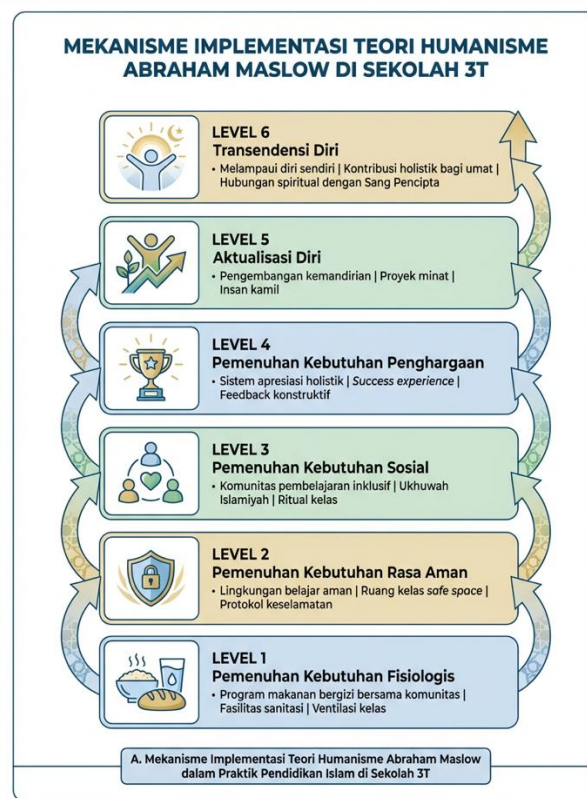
MEKANISME IMPLEMENTASI TEORI HUMANISME ABRAHAM MASLOW DI SEKOLAH 3T

LEVEL 6
Transendensi Diri
• Melampaui diri sendiri | Kontribusi holistik bagi umat | Hubungan spiritual dengan Sang Pencipta

LEVEL 5
Aktualisasi Diri
• Pengembangan kemandirian | Proyek minat | Insan kamil

LEVEL 4
Pemenuhan Kebutuhan Penghargaan
• Sistem apresiasi holistik | Success experience | Feedback konstruktif

LEVEL 3
Pemenuhan Kebutuhan Sosial
• Komunitas pembelajaran inklusif | Ukhuwah Islamiyah | Ritual kelas

LEVEL 2
Pemenuhan Kebutuhan Rasa Aman
• Lingkungan belajar aman | Ruang kelas safe space | Protokol keselamatan

LEVEL 1
Pemenuhan Kebutuhan Fisiologis
• Program makanan bergizi bersama komunitas | Fasilitas sanitasi | Ventilasi kelas

A. Mekanisme Implementasi Teori Humanisme Abraham Maslow dalam Praktik Pendidikan Islam di Sekolah 3T